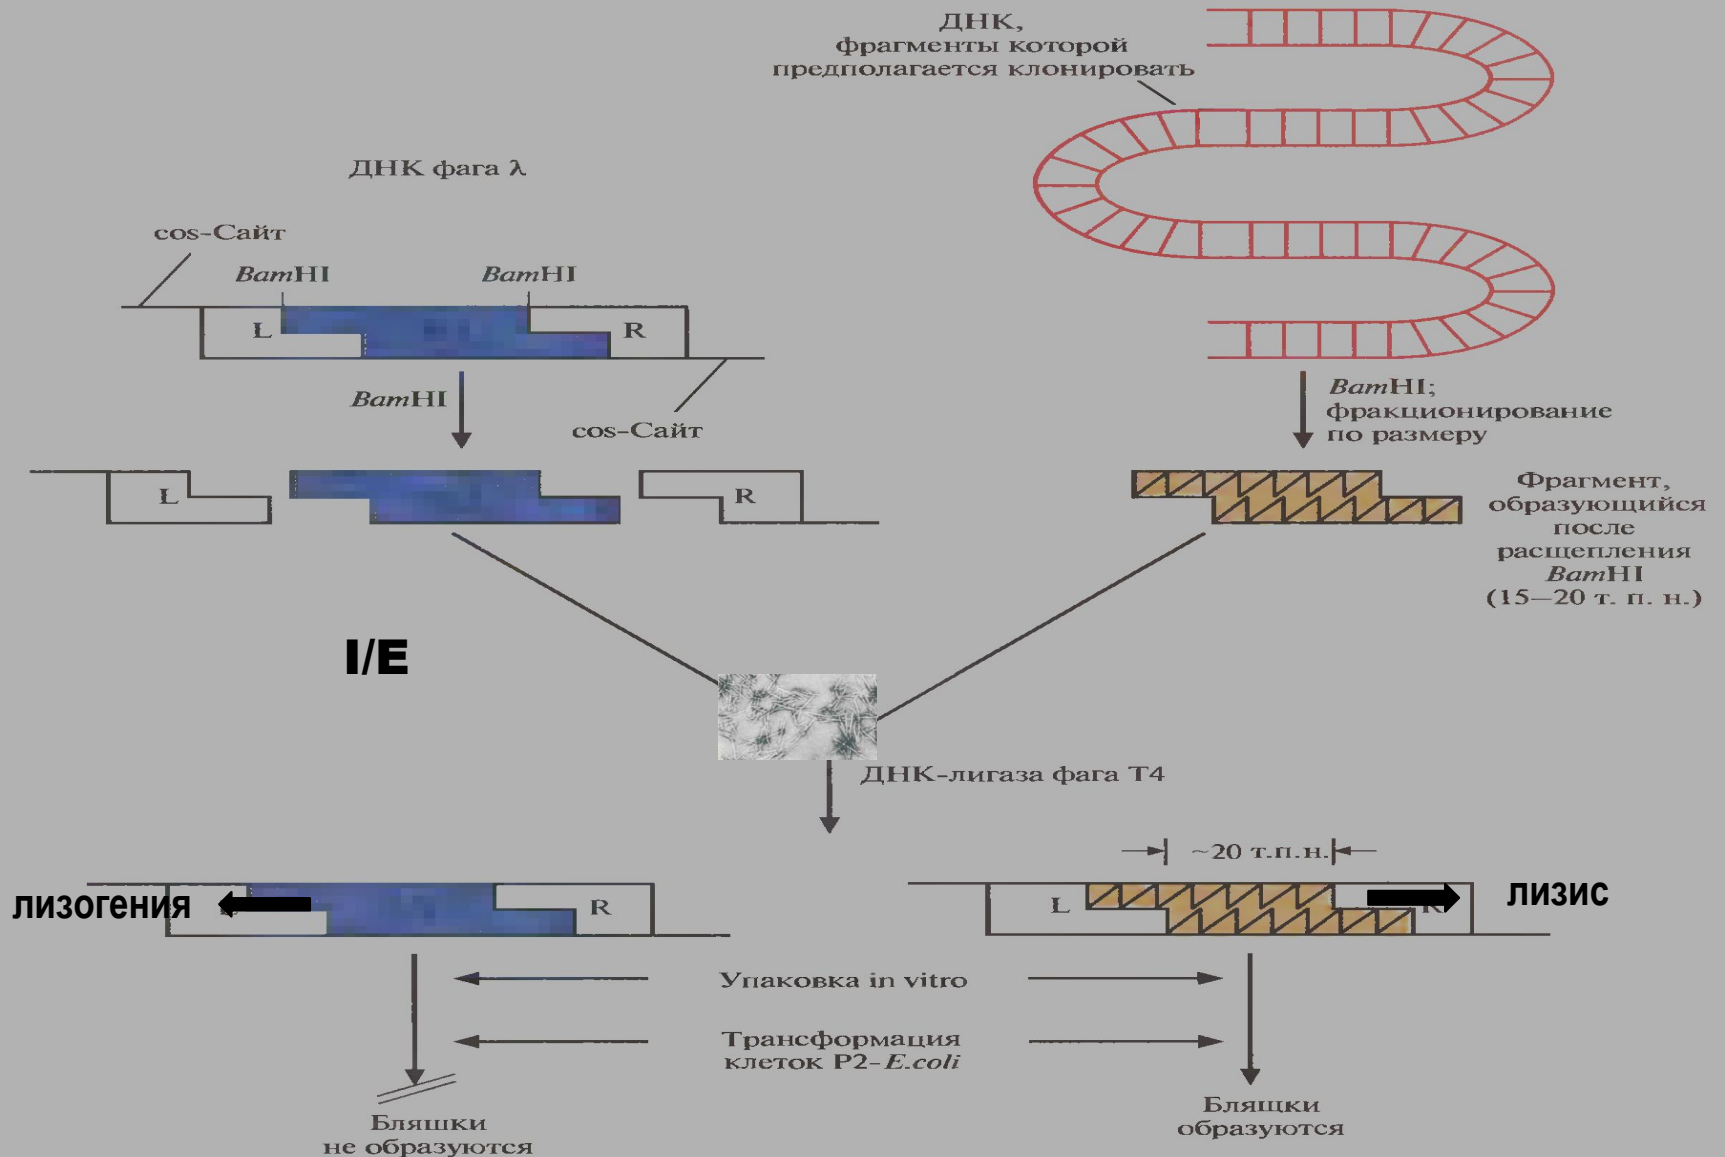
ДНК, фрагменты которой предполагается клонировать

ДНК фага λ

cos-Сайт

BamHI

BamHI

L

R

BamHI

cos-Сайт

BamHI; фракционирование по размеру

L

R

Фрагмент, образующийся после расщепления BamHI (15—20 т. п. н.)

I/E

ДНК-лигаза фага Т4

~20 т.п.н.

лизогения

R

L

R

лизис

Упаковка in vitro

Трансформация клеток P2-E.coli

Бляшки не образуются

Бляшки образуются